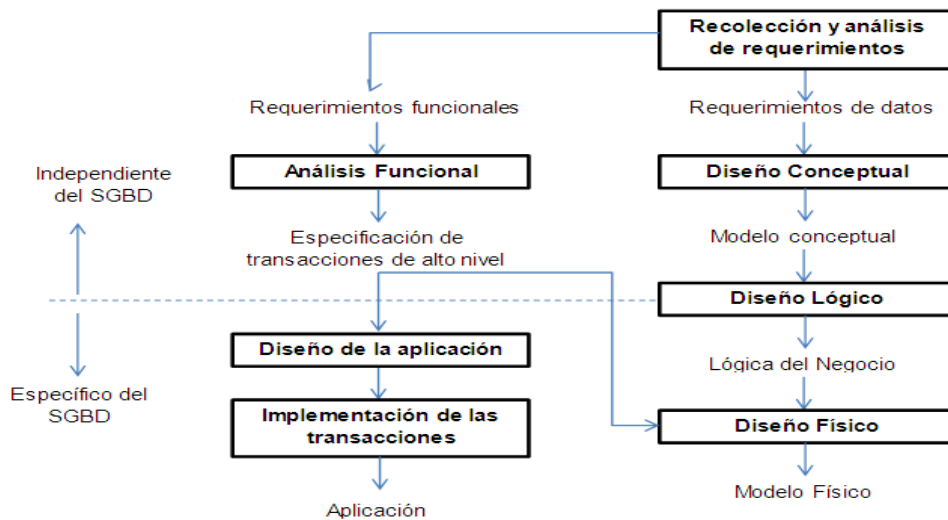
Recolección y análisis de requerimientos

Requerimientos funcionales

Requerimientos de datos

Independiente del SGBD

Análisis Funcional

Diseño Conceptual

Especificación de transacciones de alto nivel

Modelo conceptual

Diseño Lógico

Diseño de la aplicación

Lógica del Negocio

Específico del SGBD

Implementación de las transacciones

Diseño Físico

Aplicación

Modelo Físico